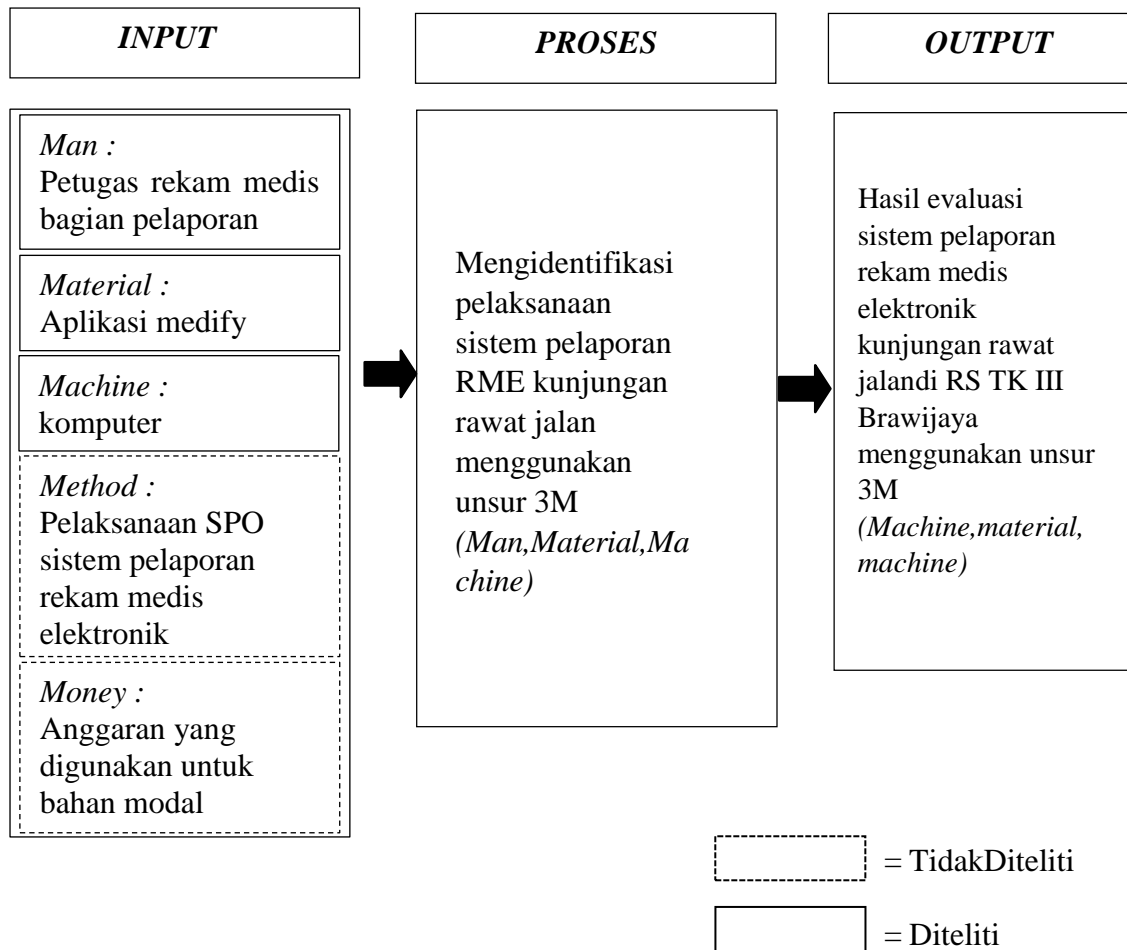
INPUT

PROSES

OUTPUT

Man :
Petugas rekam medis bagian pelaporan

Material :
Aplikasi medify

Machine :
komputer

Method :
Pelaksanaan SPO sistem pelaporan rekam medis elektronik

Money :
Anggaran yang digunakan untuk bahan modal

Mengidentifikasi pelaksanaan sistem pelaporan RME kunjungan rawat jalan menggunakan unsur 3M (Man,Material,Machine)

Hasil evaluasi sistem pelaporan rekam medis elektronik kunjungan rawat jalandi RS TK III Brawijaya menggunakan unsur 3M (Machine,material, machine)

= TidakDiteliti

= Diteliti